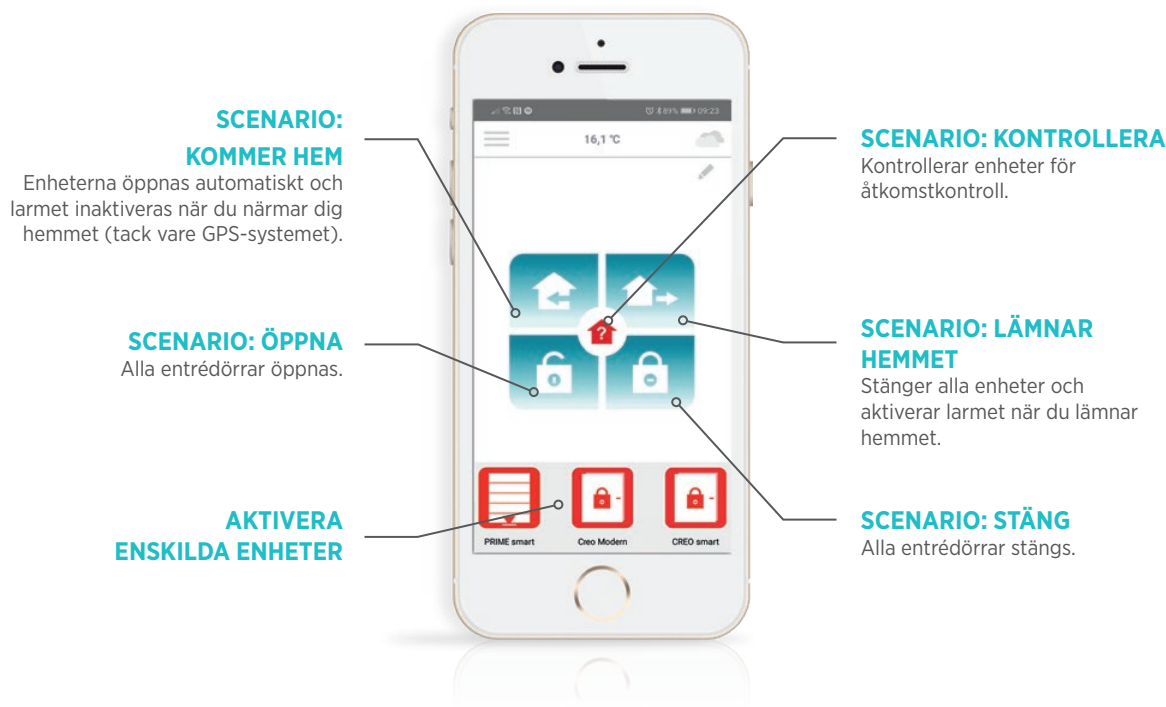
SCENARIO: KOMMER HEM
Enheterna öppnas automatiskt och larmet inaktiveras när du närmar dig hemmet (tack vare GPS-systemet).

SCENARIO: ÖPPNA
Alla entrédörrar öppnas.

AKTIVERA ENSKILDA ENHETER

09:23

16,1 °C

PRIME smart
Creo Modern
CREO smart

SCENARIO: KONTROLLERA
Kontrollerar enheter för åtkomstkontroll.

SCENARIO: LÄMNAR HEMMET
Stänger alla enheter och aktiverar larmet när du lämnar hemmet.

SCENARIO: STÄNG
Alla entrédörrar stängs.